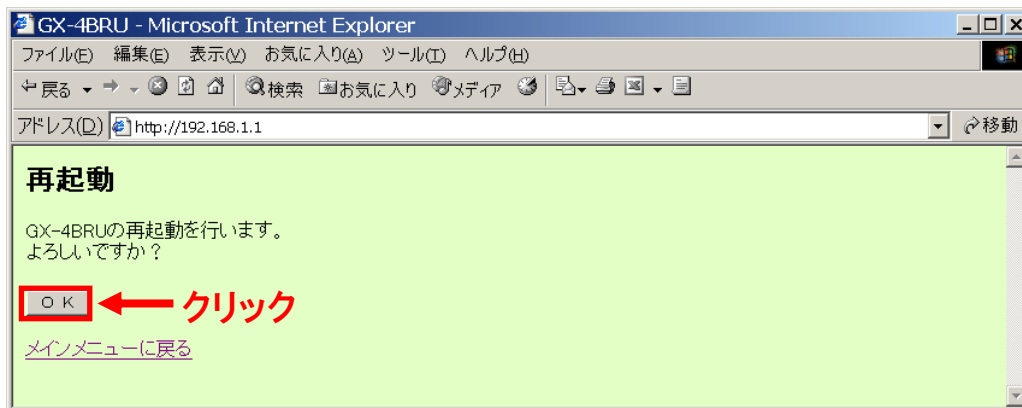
GX-4BRU - Microsoft Internet Explorer

ファイル(F) 編集(E) 表示(V) お気に入り(A) ツール(T) ヘルプ(H)

戻る 検索 お気に入り メディア

アドレス(D) http://192.168.1.1 移動

再起動

GX-4BRUの再起動を行います。
よろしいですか？

ＯＫ クリック

メインメニューに戻る